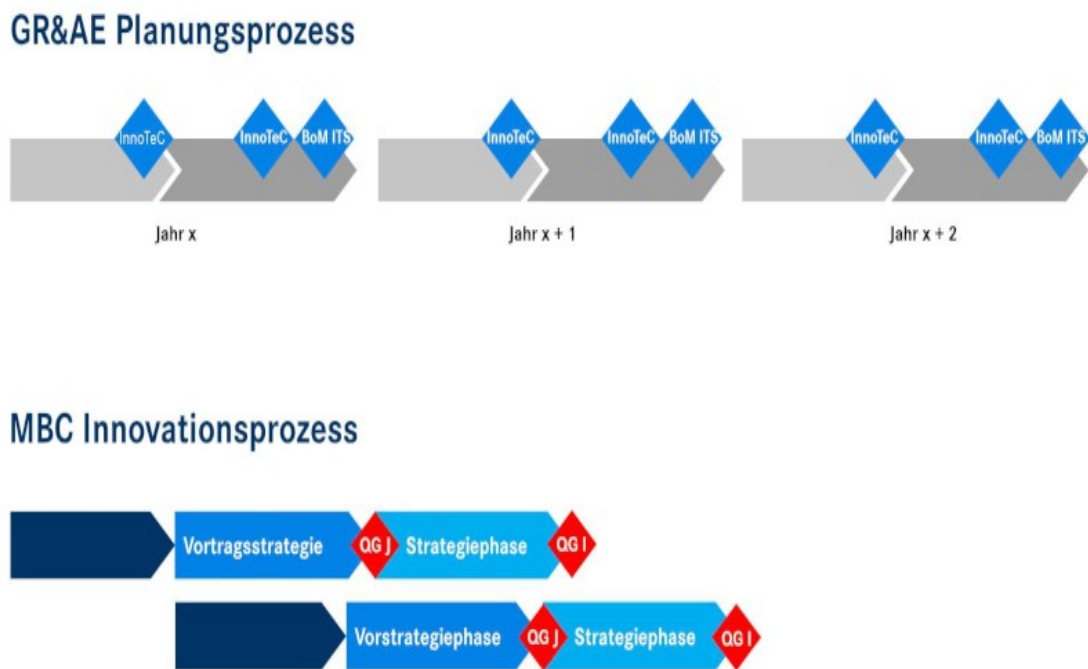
GR&AE Planungsprozess

InnoTeC InnoTeC BoM ITS

Jahr x

InnoTeC InnoTeC BoM ITS

Jahr x + 1

InnoTeC InnoTeC BoM ITS

Jahr x + 2

MBC Innovationsprozess

Vortragsstrategie QG J Strategiephase QG I

Vorstrategiephase QG J Strategiephase QG I